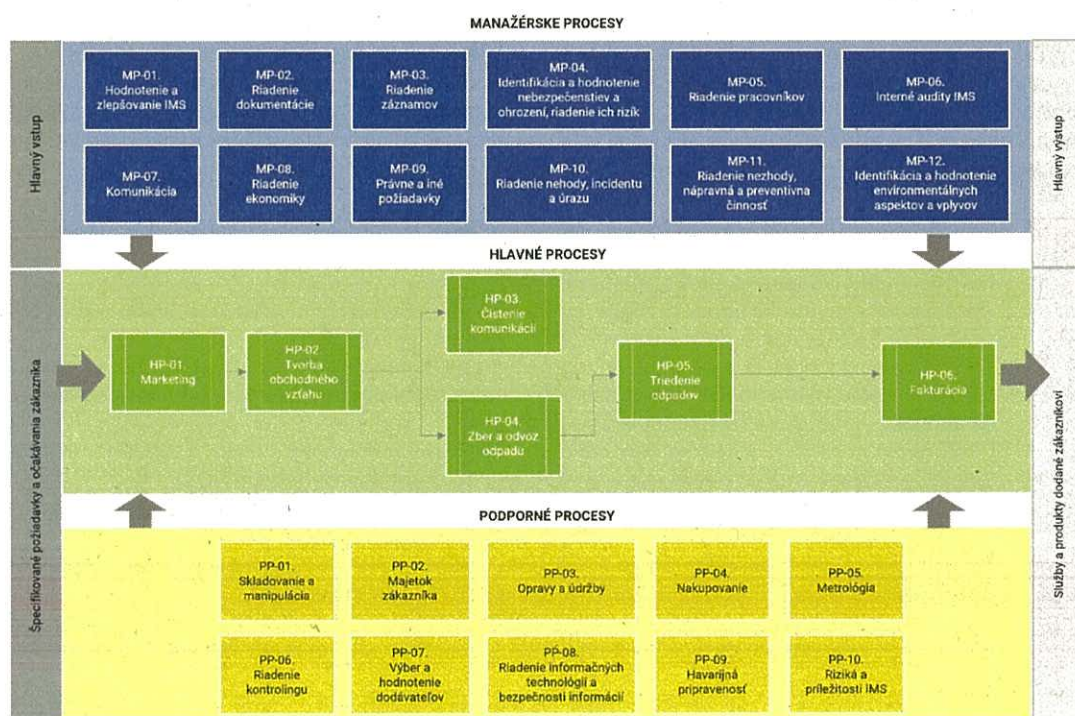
MANAŽÉRSKE PROCESY

Hlavný vstup

MP-01. Hodnotenie a zlepšovanie IMS

MP-02. Riadenie dokumentácie

MP-03. Riadenie záznamov

MP-04. Identifikácia a hodnotenie nebezpečenstiev a ohrození, riadenie ich rizík

MP-05. Riadenie pracovníkov

MP-06. Interné audity IMS

MP-07. Komunikácia

MP-08. Riadenie ekonomiky

MP-09. Právne a iné požiadavky

MP-10. Riadenie nehody, incidentu a úrazu

MP-11. Riadenie nezhody, nápravná a preventívna činnosť

MP-12. Identifikácia a hodnotenie environmentálnych aspektov a vplyvov

Hlavný výstup

HLAVNÉ PROCESY

Špecifikované požiadavky a očakávania zákazníka

HP-01. Marketing

HP-02. Tvorba obchodného vzťahu

HP-03. Čistenie komunikácií

HP-04. Zber a odvoz odpadu

HP-05. Triedenie odpadov

HP-06. Fakturácia

Služby a produkty dodané zákazníkovi

PODPORNÉ PROCESY

PP-01. Skladovanie a manipulácia

PP-02. Majetok zákazníka

PP-03. Opravy a údržby

PP-04. Nakupovanie

PP-05. Metrológia

PP-06. Riadenie kontrolingu

PP-07. Výber a hodnotenie dodávateľov

PP-08. Riadenie informačných technológií a bezpečnosti informácií

PP-09. Havarijná pripravenosť

PP-10. Riziká a príležitosti IMS